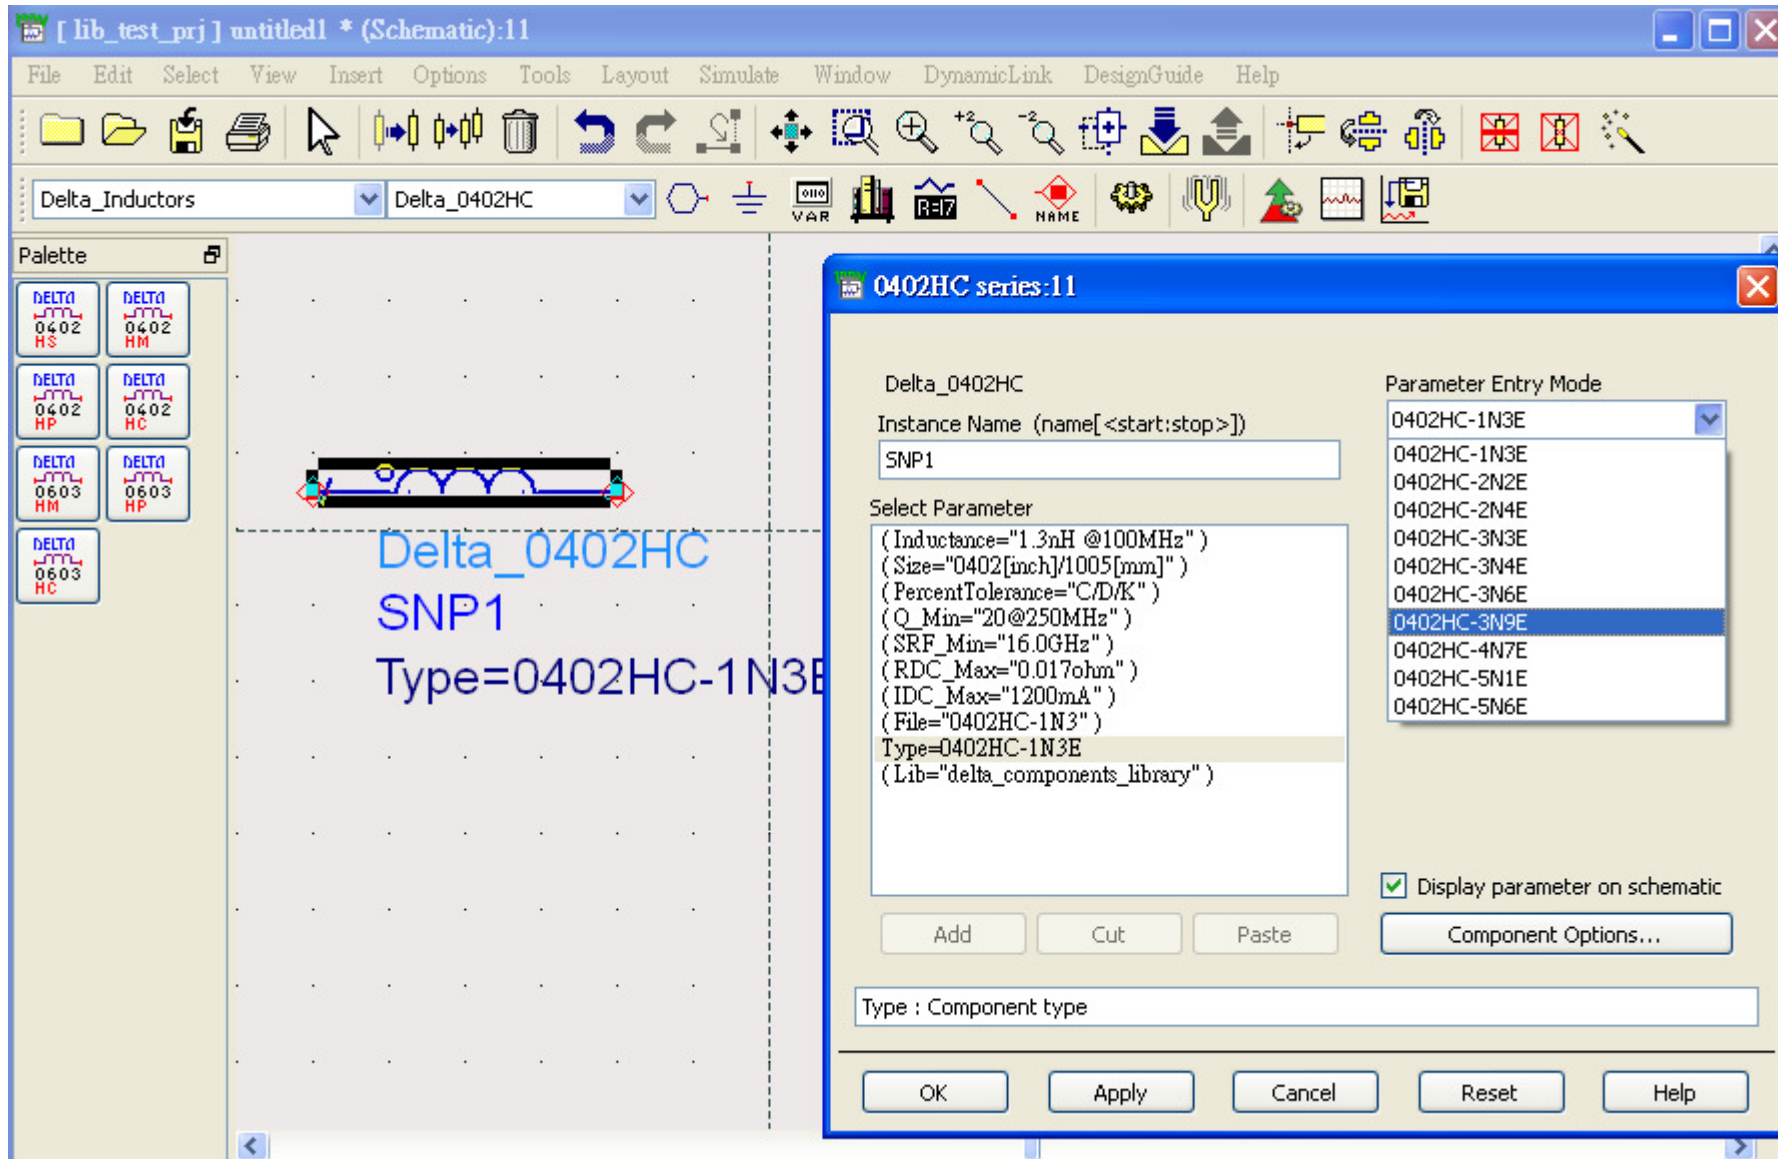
[ lib_test_prj ] untitled1 * (Schematic):11

File Edit Select View Insert Options Tools Layout Simulate Window DynamicLink DesignGuide Help

Delta_Inductors
Delta_0402HC

VAR
R=17
NAME

Palette

DELTA 0402 HS
DELTA 0402 HM
DELTA 0402 HP
DELTA 0402 HC
DELTA 0603 HM
DELTA 0603 HP
DELTA 0603 HC

Delta_0402HC
SNP1
Type=0402HC-1N3E

0402HC series:11

Delta_0402HC

Instance Name (name[<start:stop>])

SNP1

Select Parameter

( Inductance="1.3nH @100MHz" )
( Size="0402[inch]/1005[mm]" )
( PercentTolerance="C/D/K" )
( Q_Min="20@250MHz" )
( SRF_Min="16.0GHz" )
( RDC_Max="0.017ohm" )
( IDC_Max="1200mA" )
( File="0402HC-1N3" )
Type=0402HC-1N3E
( Lib="delta_components_library" )

Parameter Entry Mode

0402HC-1N3E
0402HC-1N3E
0402HC-2N2E
0402HC-2N4E
0402HC-3N3E
0402HC-3N4E
0402HC-3N6E
0402HC-3N9E
0402HC-4N7E
0402HC-5N1E
0402HC-5N6E

Display parameter on schematic

Add Cut Paste

Component Options...

Type : Component type

OK Apply Cancel Reset Help